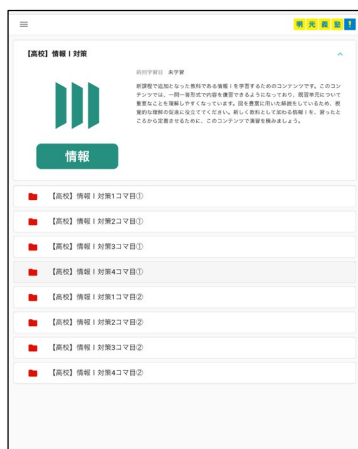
明光義塾

【高校】情報Ⅰ対策

情報

前回学習日　未学習

新課程で追加となった教科である情報Ⅰを学習するためのコンテンツです。このコンテンツでは、一問一答形式で内容を復習できるようになっており、既習単元について重要なことを理解しやすくなっています。図を豊富に用いた解説をしているため、教室的な理解の促進に役立ててください。新しく教科として加わる情報Ⅰを、習ったところから定着させるために、このコンテンツで演習を積みましょう。

【高校】情報Ⅰ対策1コマ目①

【高校】情報Ⅰ対策2コマ目①

【高校】情報Ⅰ対策3コマ目①

【高校】情報Ⅰ対策4コマ目①

【高校】情報Ⅰ対策1コマ目②

【高校】情報Ⅰ対策2コマ目②

【高校】情報Ⅰ対策3コマ目②

【高校】情報Ⅰ対策4コマ目②